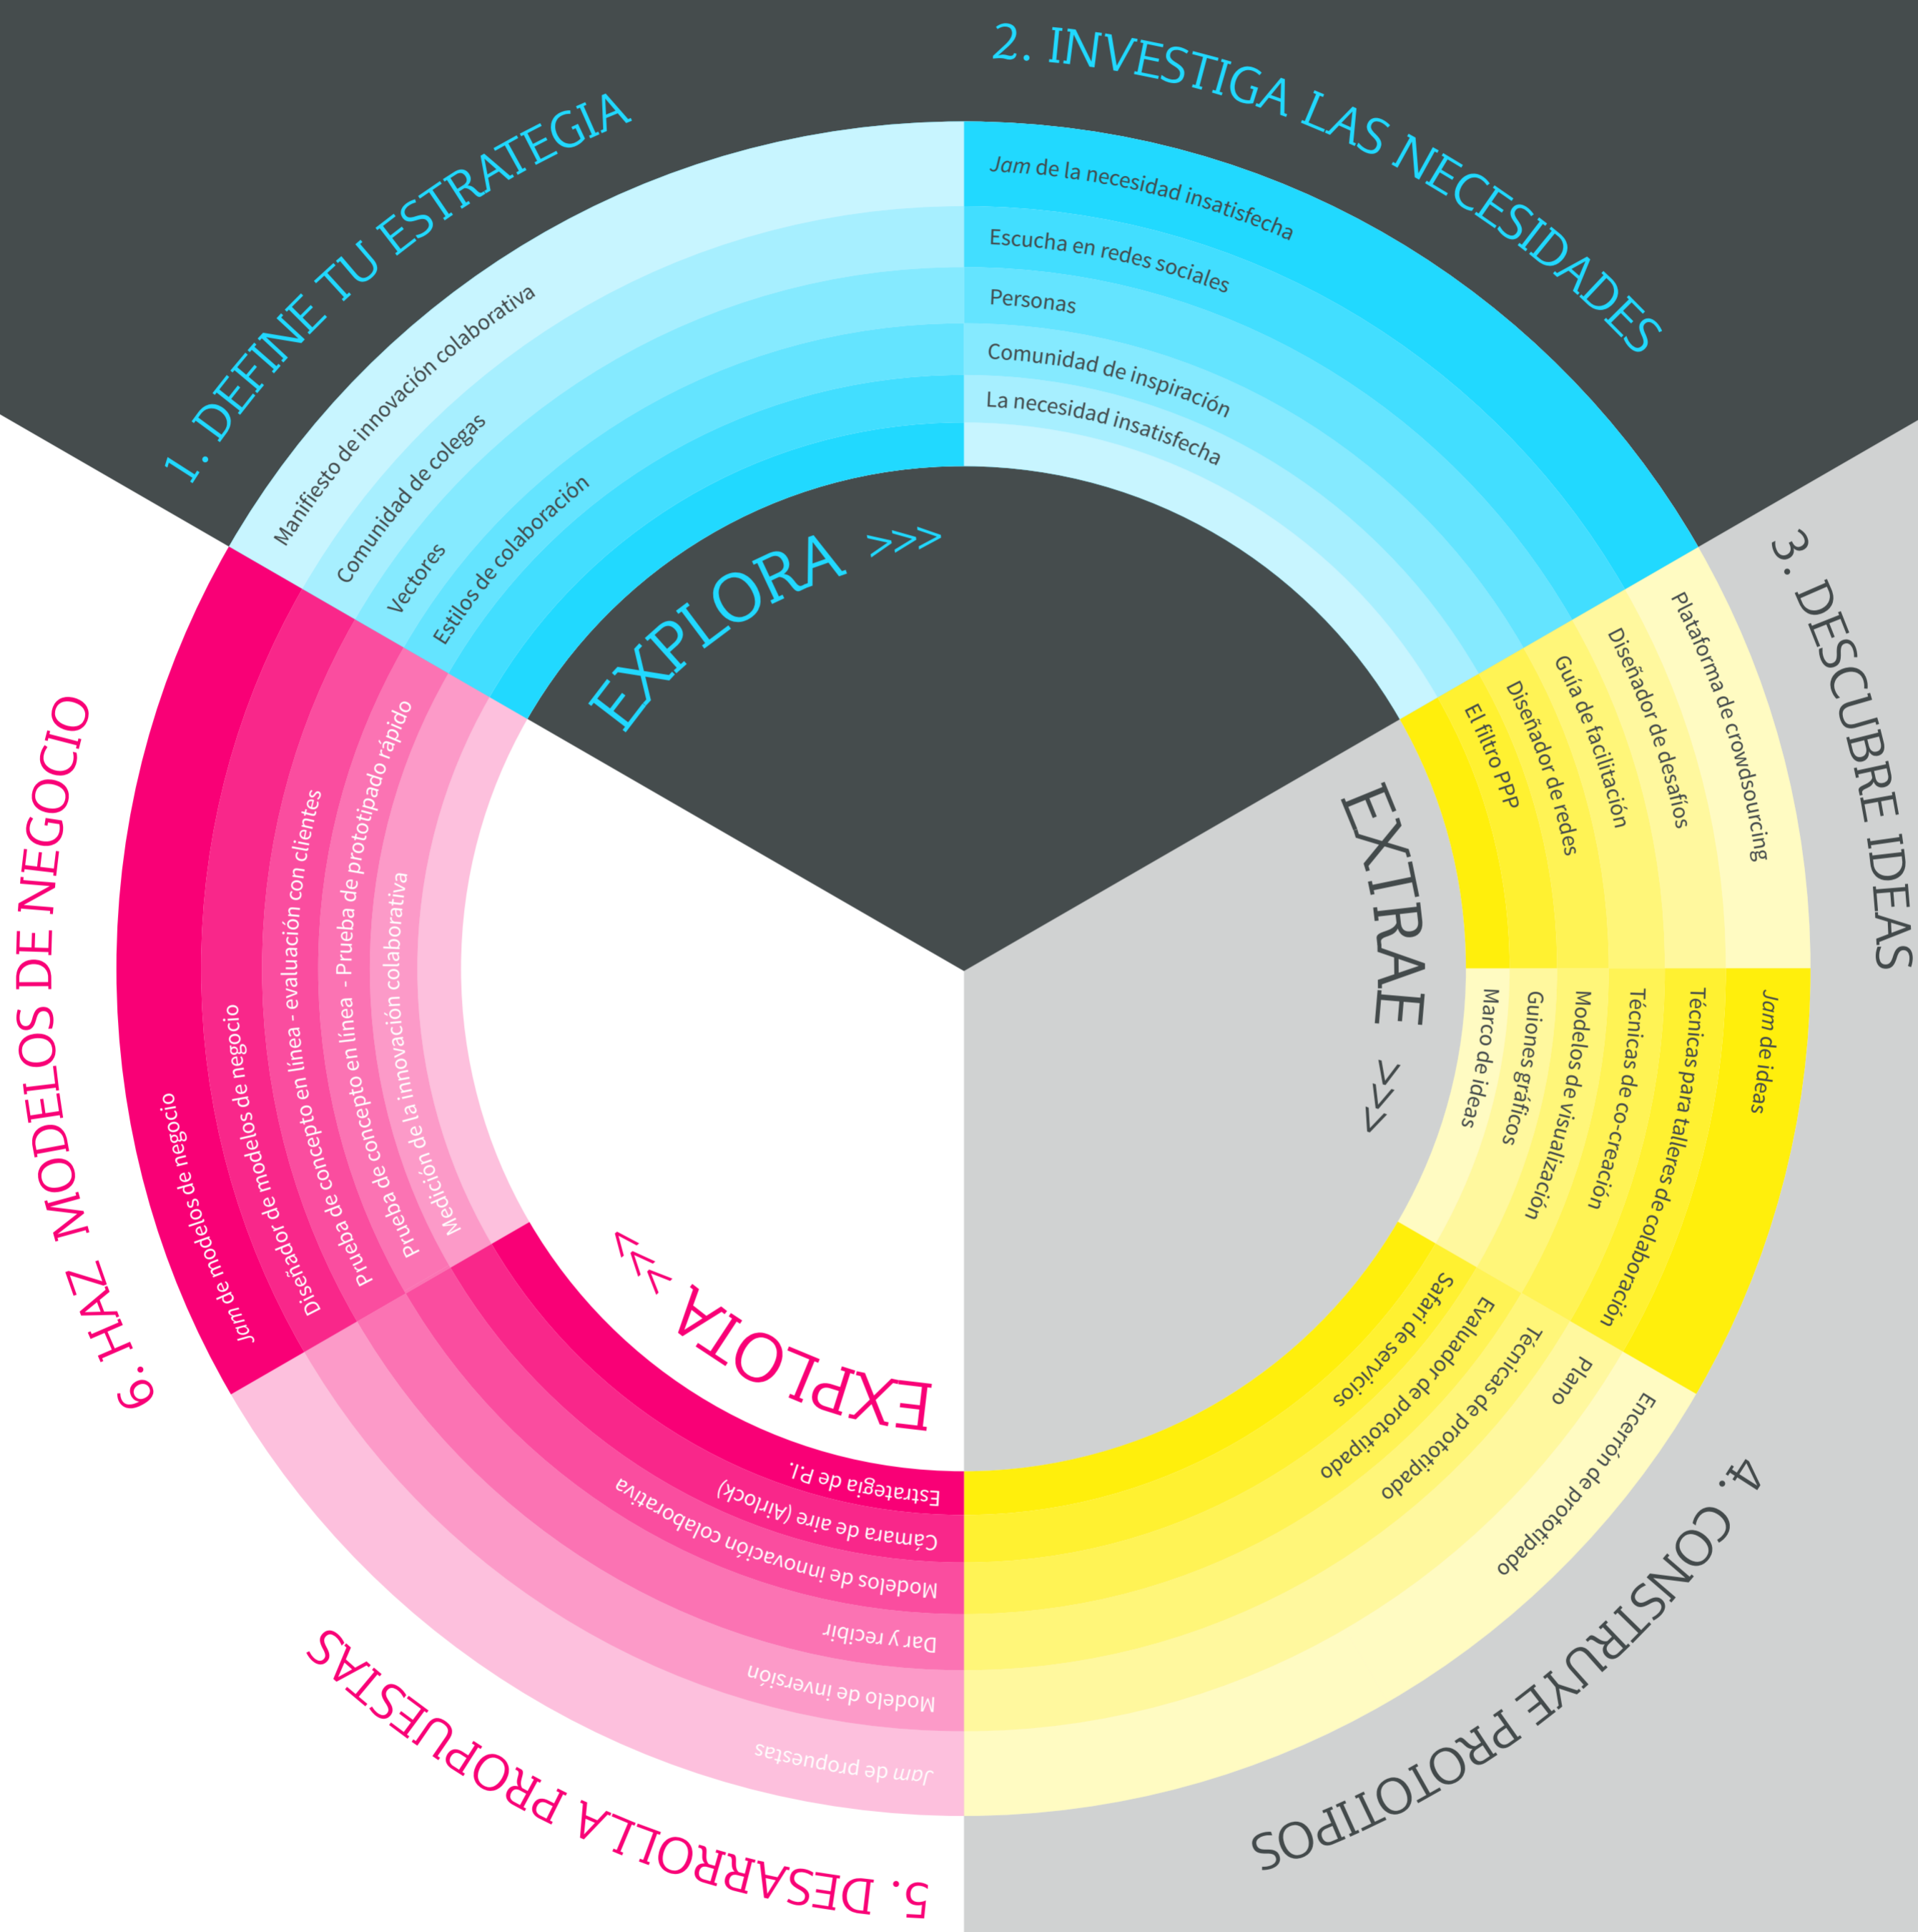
1. DEFINE TU ESTRATEGIA

Manifiesto de innovación colaborativa
Comunidad de colegas
Vectores
Estilos de colaboración

2. INVESTIGA LAS NECESIDADES

Jam de la necesidad insatisfecha
Escucha en redes sociales
Personas
Comunidad de inspiración
La necesidad insatisfecha

EXPLORA >>>

3. DESCUBRE IDEAS

Plataforma de crowdsourcing
Diseñador de desafíos
Guía de facilitación
Diseñador de redes
El filtro PPP

Jam de ideas
Técnicas para talleres de colaboración
Técnicas de co-creación
Modelos de visualización
Guiones gráficos
Marco de ideas

EXTRAE >>

4. CONSTRUYE PROTOTIPOS

Safari de servicios
Evaluador de prototipado
Técnicas de prototipado
Plano
Encerrón de prototipado

5. DESARROLLA PROPUESTAS

Estrategia de P.I.
Cámara de aire (Airlock)
Modelos de innovación colaborativa
Dar y recibir
Modelo de inversión
Jam de propuestas

EXPLOTA >>>

6. HAZ MODELOS DE NEGOCIO

Jam de modelos de negocio
Diseñador de modelos de negocio
Prueba de concepto en línea - evaluación con clientes
Prueba de concepto en línea - Prueba de prototipado rápido
Medición de la innovación colaborativa